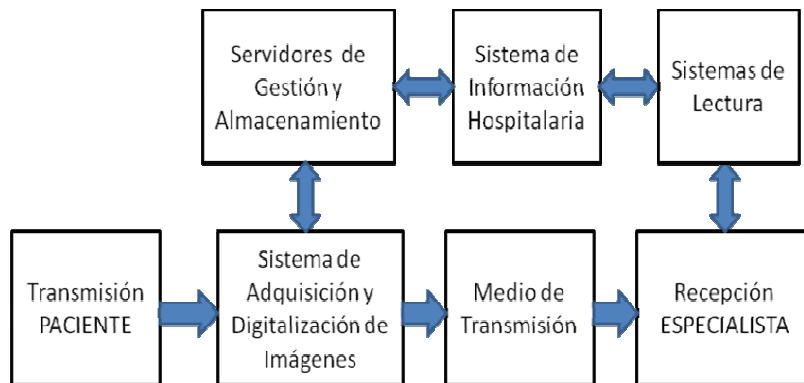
Servidores de Gestión y Almacenamiento

Sistema de Información Hospitalaria

Sistemas de Lectura

Transmisión PACIENTE

Sistema de Adquisición y Digitalización de Imágenes

Medio de Transmisión

Recepción ESPECIALISTA